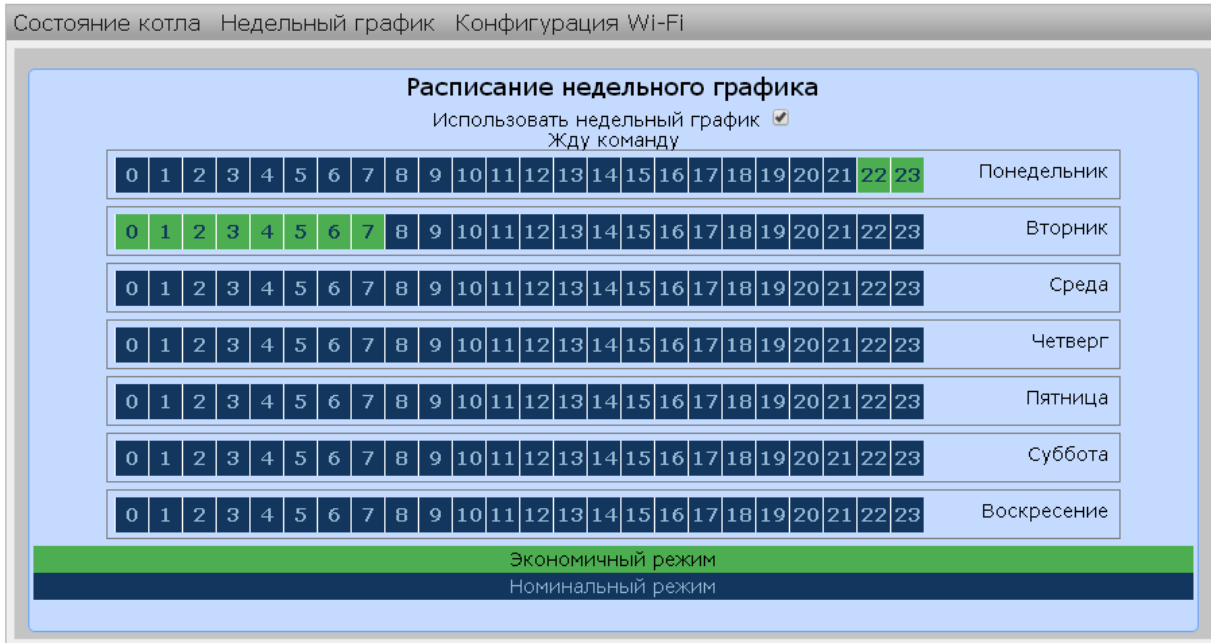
Состояние котла Недельный график Конфигурация Wi-Fi

Расписание недельного графика

Использовать недельный график ☑

Жду команду

| 0 | 1 | 2 | 3 | 4 | 5 | 6 | 7 | 8 | 9 | 10 | 11 | 12 | 13 | 14 | 15 | 16 | 17 | 18 | 19 | 20 | 21 | 22 | 23 | Понедельник |
|---|---|---|---|---|---|---|---|---|---|---|---|---|---|---|---|---|---|---|---|---|---|---|---|---|
| 0 | 1 | 2 | 3 | 4 | 5 | 6 | 7 | 8 | 9 | 10 | 11 | 12 | 13 | 14 | 15 | 16 | 17 | 18 | 19 | 20 | 21 | 22 | 23 | Вторник |
| 0 | 1 | 2 | 3 | 4 | 5 | 6 | 7 | 8 | 9 | 10 | 11 | 12 | 13 | 14 | 15 | 16 | 17 | 18 | 19 | 20 | 21 | 22 | 23 | Среда |
| 0 | 1 | 2 | 3 | 4 | 5 | 6 | 7 | 8 | 9 | 10 | 11 | 12 | 13 | 14 | 15 | 16 | 17 | 18 | 19 | 20 | 21 | 22 | 23 | Четверг |
| 0 | 1 | 2 | 3 | 4 | 5 | 6 | 7 | 8 | 9 | 10 | 11 | 12 | 13 | 14 | 15 | 16 | 17 | 18 | 19 | 20 | 21 | 22 | 23 | Пятница |
| 0 | 1 | 2 | 3 | 4 | 5 | 6 | 7 | 8 | 9 | 10 | 11 | 12 | 13 | 14 | 15 | 16 | 17 | 18 | 19 | 20 | 21 | 22 | 23 | Суббота |
| 0 | 1 | 2 | 3 | 4 | 5 | 6 | 7 | 8 | 9 | 10 | 11 | 12 | 13 | 14 | 15 | 16 | 17 | 18 | 19 | 20 | 21 | 22 | 23 | Воскресение |

Экономичный режим

Номинальный режим